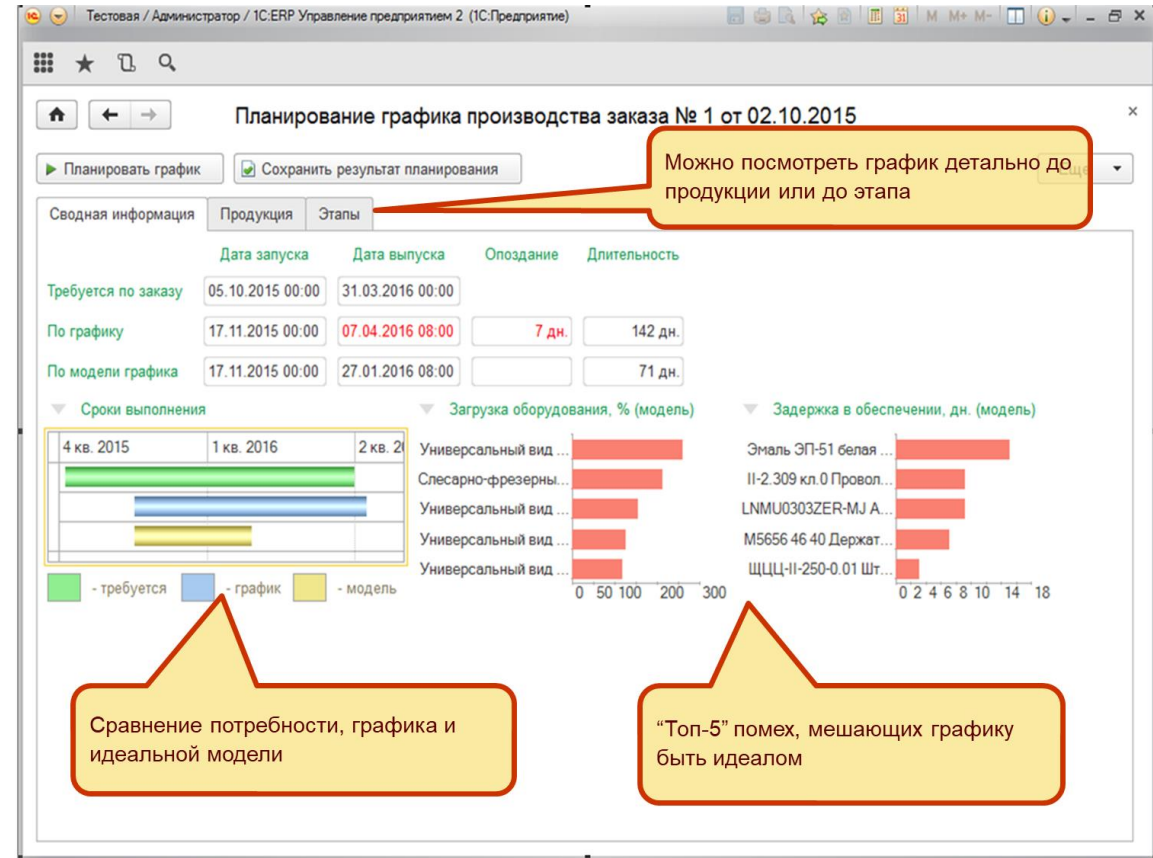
Тестовая / Администратор / 1С:ERP Управление предприятием 2 (1С:Предприятие)

M M+ M-

Планирование графика производства заказа № 1 от 02.10.2015

×

Планировать график

Сохранить результат планирования

Еще

Можно посмотреть график детально до продукции или до этапа

Сводная информация | Продукция | Этапы

| | Дата запуска | Дата выпуска | Опоздание | Длительность |
|---|---|---|---|---|
| Требуется по заказу | 05.10.2015 00:00 | 31.03.2016 00:00 | | |
| По графику | 17.11.2015 00:00 | 07.04.2016 08:00 | 7 дн. | 142 дн. |
| По модели графика | 17.11.2015 00:00 | 27.01.2016 08:00 | | 71 дн. |

Сроки выполнения

4 кв. 2015 | 1 кв. 2016 | 2 кв. 2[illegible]

- требуется - график - модель

Загрузка оборудования, % (модель)

Универсальный вид ...
Слесарно-фрезерны...
Универсальный вид ...
Универсальный вид ...
Универсальный вид ...

0 50 100 200 300

Задержка в обеспечении, дн. (модель)

Эмаль ЭП-51 белая ...
II-2.309 кл.0 Провол...
LNMU0303ZER-MJ A...
M5656 46 40 Держат...
ЩЦЦ-II-250-0.01 Шт...

0 2 4 6 8 10 14 18

Сравнение потребности, графика и идеальной модели

"Топ-5" помех, мешающих графику быть идеалом